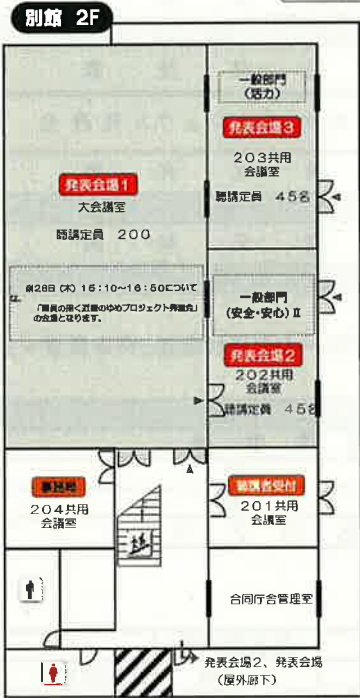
別館 2F

一般部門
（活力）

発表会場３
２０３共用
会議室
聴講定員 ４５名

発表会場１
大会議室
聴講定員 ２００

6月28日（木）15:10～16:50について
「職員の描く近畿のゆめプロジェクト発表会」
の会場となります。

一般部門
（安全・安心）Ⅱ

発表会場２
２０２共用
会議室
聴講定員 ４５名

事務局
２０４共用
会議室

聴講者受付
２０１共用
会議室

合同庁舎管理室

発表会場２、発表会場
（屋外廊下）